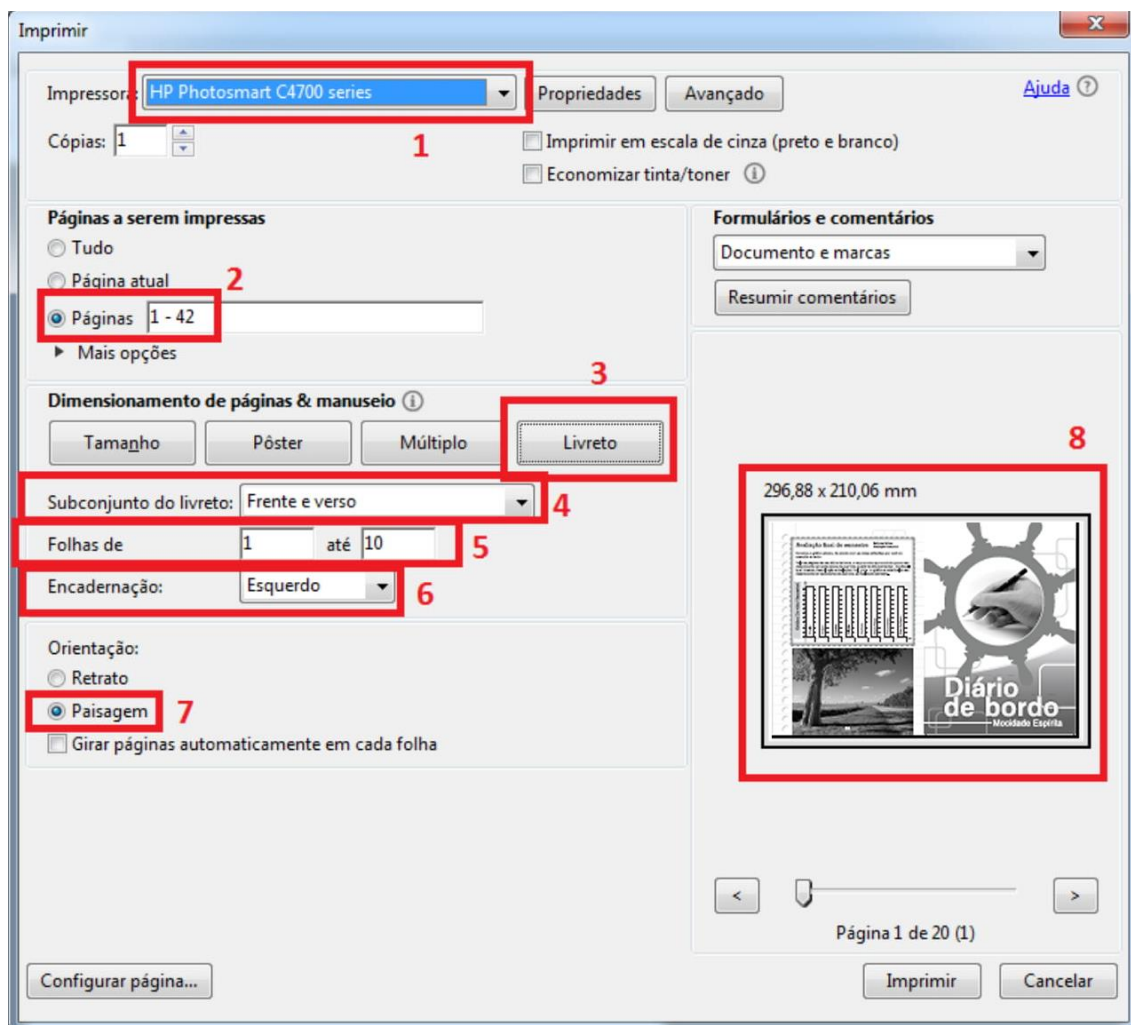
Imprimir

Impressora: HP Photosmart C4700 series
Propriedades
Avançado
Ajuda
Cópias: 1
1
Imprimir em escala de cinza (preto e branco)
Economizar tinta/toner

Páginas a serem impressas
Tudo
Página atual
2
Páginas 1 - 42
Mais opções

Formulários e comentários
Documento e marcas
Resumir comentários

3
Dimensionamento de páginas & manuseio
Tamanho
Pôster
Múltiplo
Livreto

8

Subconjunto do livreto: Frente e verso
4
Folhas de 1 até 10
5
Encadernação: Esquerdo
6

296,88 x 210,06 mm

Diário de bordo
Mocidade Espírita

Orientação:
Retrato
Paisagem
7
Girar páginas automaticamente em cada folha

<
>
Página 1 de 20 (1)

Configurar página...
Imprimir
Cancelar